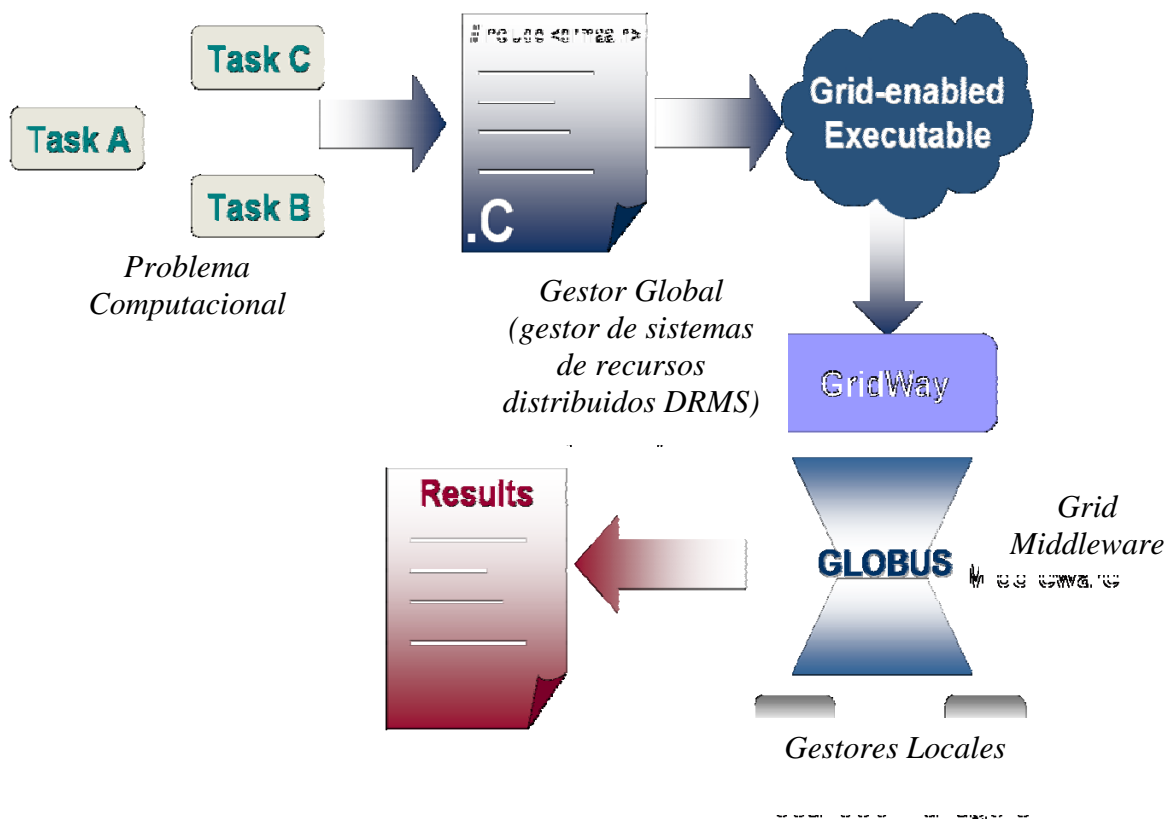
Task C

Task A

Task B

Problema Computacional

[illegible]

.C

Grid-enabled Executable

Gestor Global (gestor de sistemas de recursos distribuidos DRMS)

GridWay

Results

GLOBUS

Grid Middleware

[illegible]

Gestores Locales

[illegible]